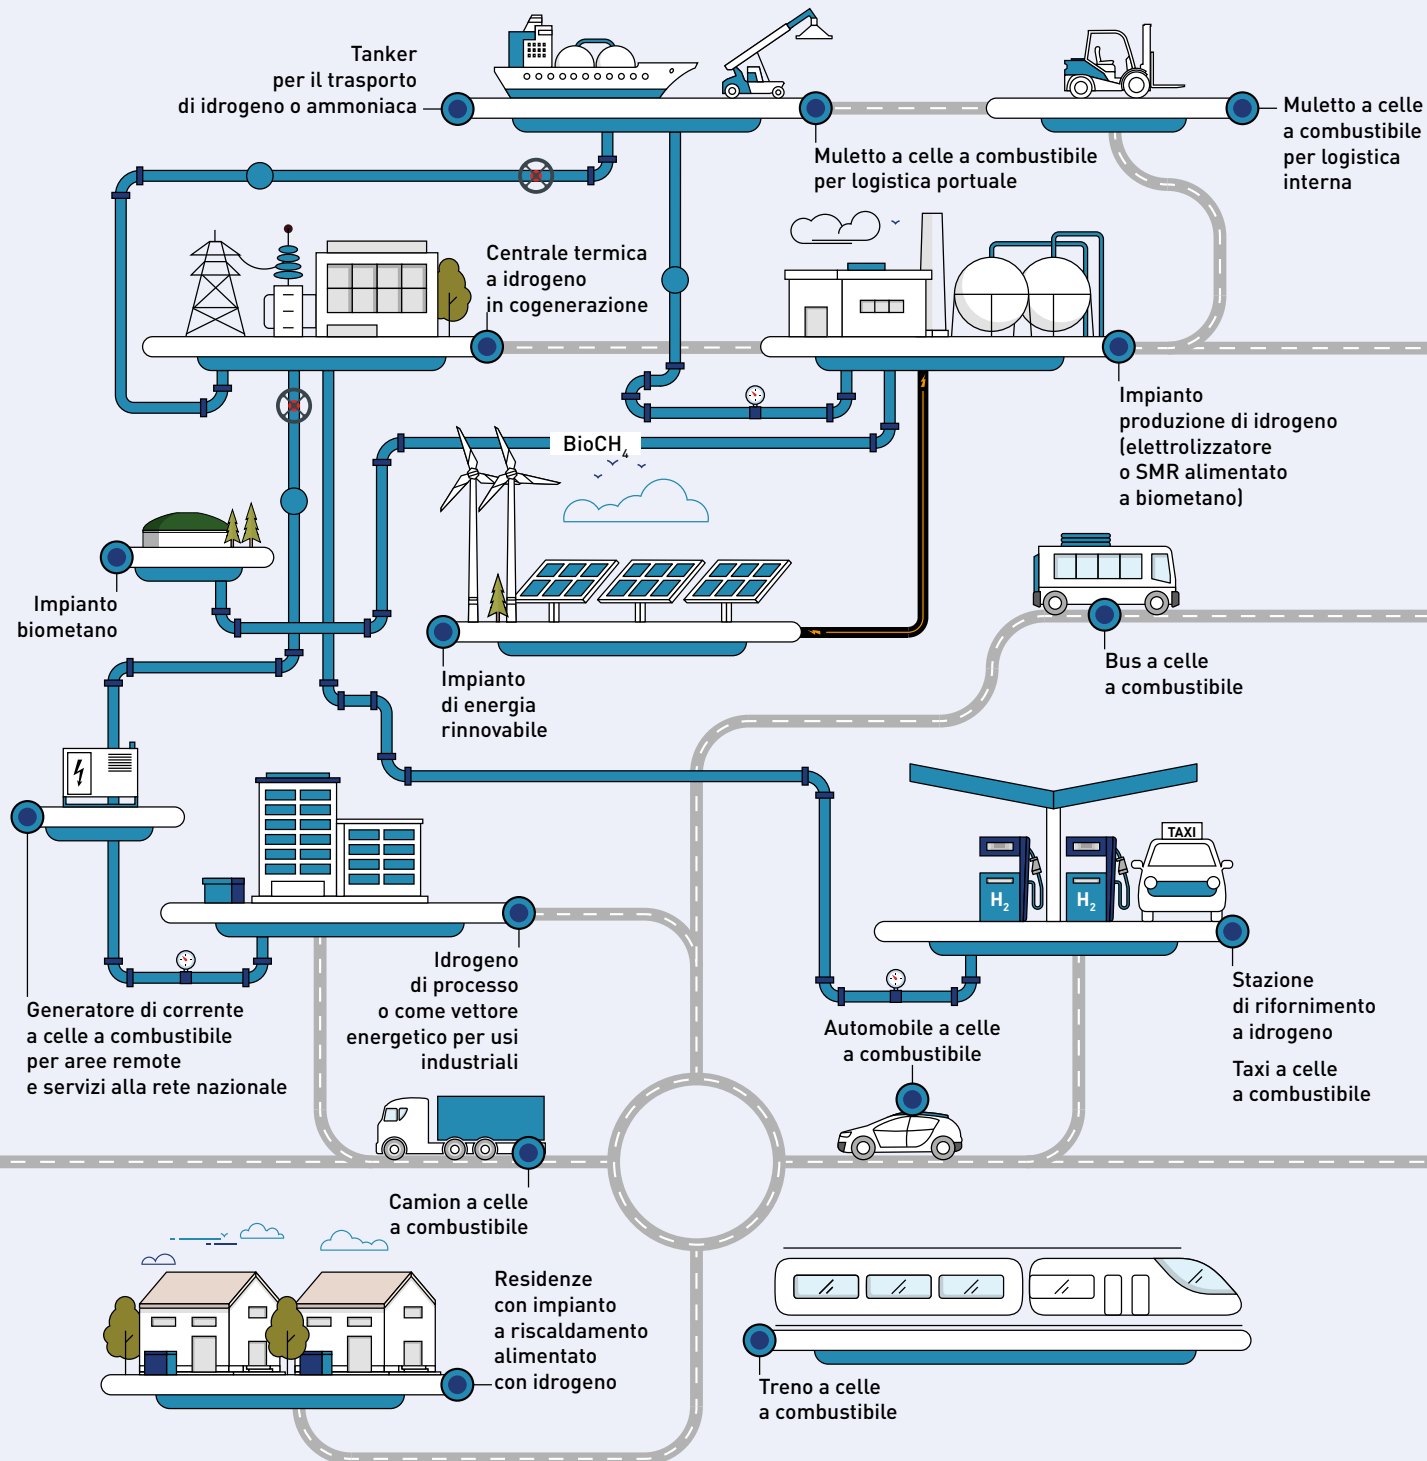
Tanker per il trasporto di idrogeno o ammoniaca

Muletto a celle a combustibile per logistica portuale

Muletto a celle a combustibile per logistica interna

Centrale termica a idrogeno in cogenerazione

Impianto produzione di idrogeno (elettrolizzatore o SMR alimentato a biometano)

$BioCH_4$

Impianto biometano

Impianto di energia rinnovabile

Bus a celle a combustibile

TAXI

$H_2$

$H_2$

Generatore di corrente a celle a combustibile per aree remote e servizi alla rete nazionale

Idrogeno di processo o come vettore energetico per usi industriali

Automobile a celle a combustibile

Stazione di rifornimento a idrogeno

Taxi a celle a combustibile

Camion a celle a combustibile

Residenze con impianto a riscaldamento alimentato con idrogeno

Treno a celle a combustibile